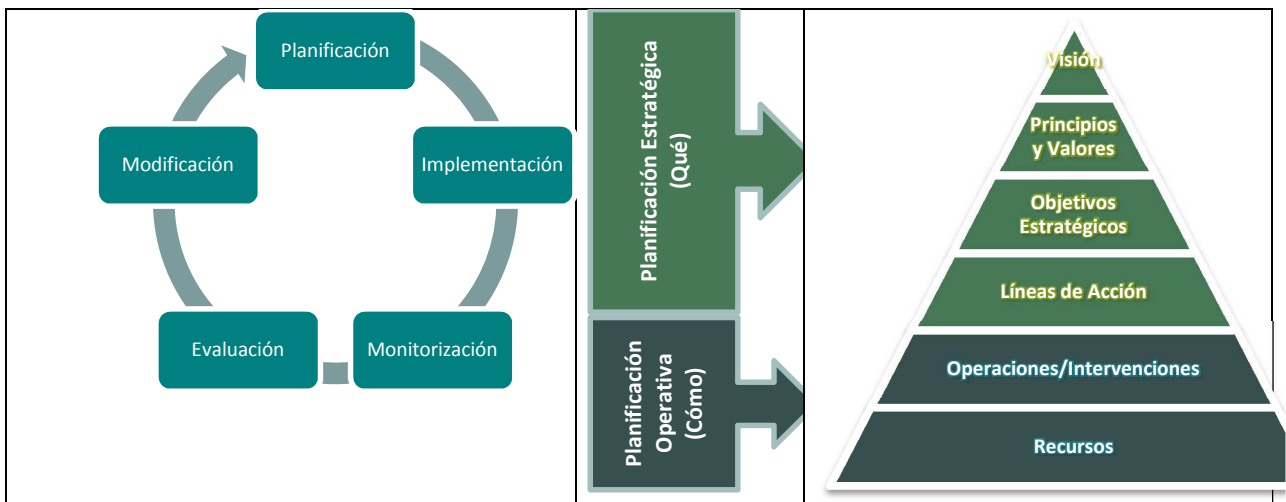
Planificación

Implementación

Monitorización

Evaluación

Modificación

Planificación Estratégica (Qué)

Planificación Operativa (Cómo)

Visión

Principios y Valores

Objetivos Estratégicos

Líneas de Acción

Operaciones/Intervenciones

Recursos